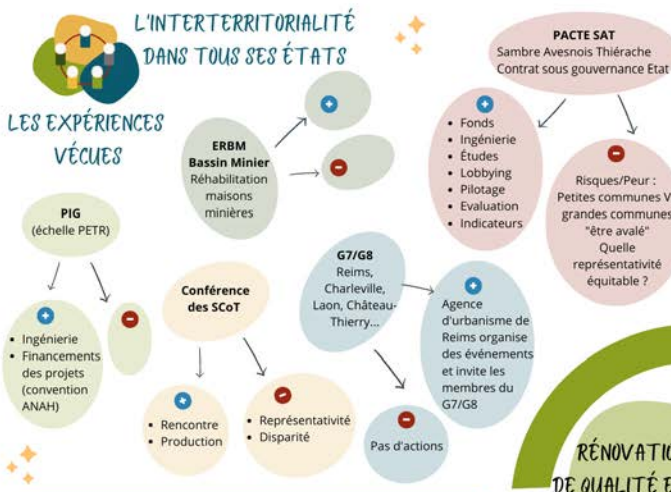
L'INTERTERRITORIALITÉ DANS TOUS SES ÉTATS

LES EXPÉRIENCES VÉCUES

PACTE SAT
Sambre Avesnois Thiérache
Contrat sous gouvernance Etat

+
• Fonds
• Ingénierie
• Études
• Lobbying
• Pilotage
• Evaluation
• Indicateurs

−
Risques/Peur :
Petites communes V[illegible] grandes communes
"être avalé"
Quelle représentativité équitable ?

ERBM
Bassin Minier
Réhabilitation maisons minières

+

−

PIG
(échelle PETR)

+
• Ingénierie
• Financements des projets (convention ANAH)

−

Conférence des SCoT

+
• Rencontre
• Production

−
• Représentativité
• Disparité

G7/G8
Reims, Charleville, Laon, Château-Thierry...

+
Agence d'urbanisme de Reims organise des événements et invite les membres du G7/G8

−
Pas d'actions

RÉNOVATI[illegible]
DE QUALITÉ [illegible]